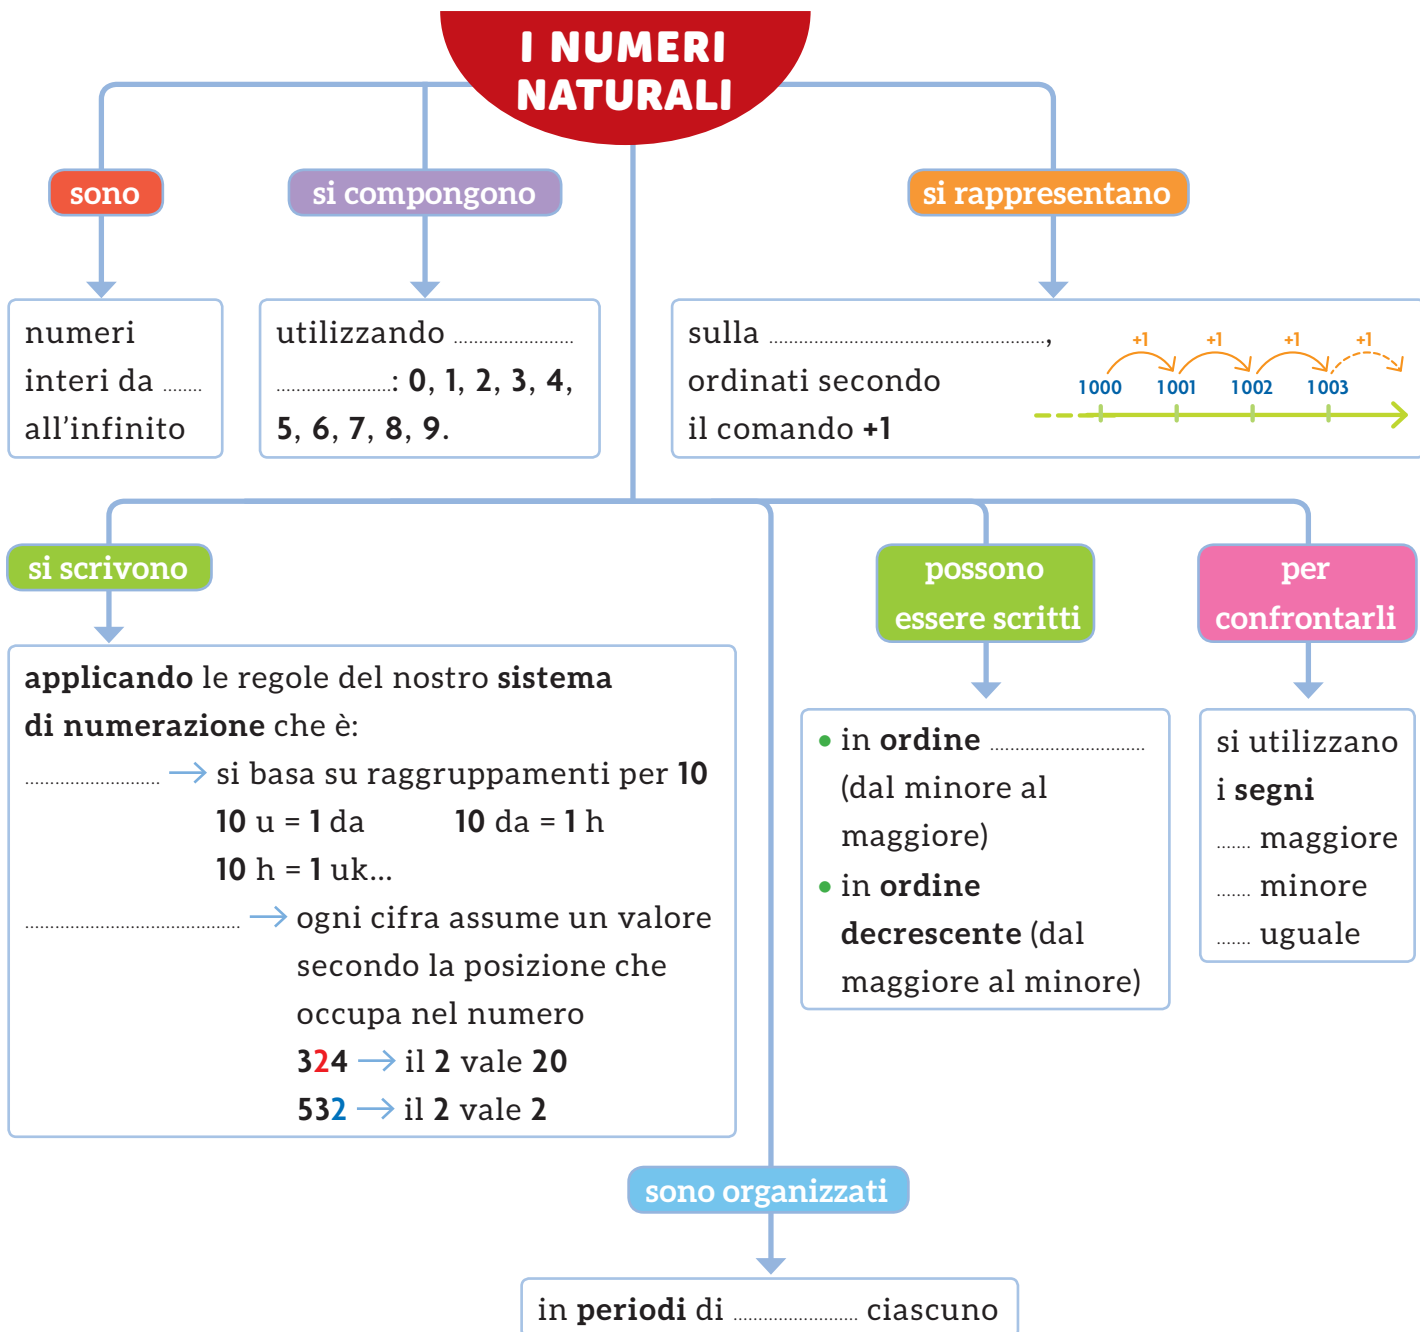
I NUMERI NATURALI

sono

numeri interi da ........ all'infinito

si compongono

utilizzando ......................... ........................: 0, 1, 2, 3, 4, 5, 6, 7, 8, 9.

si rappresentano

sulla ..................................................., ordinati secondo il comando +1

+1 +1 +1 +1
1000 1001 1002 1003

si scrivono

applicando le regole del nostro sistema di numerazione che è:

........................... → si basa su raggruppamenti per 10
10 u = 1 da    10 da = 1 h
10 h = 1 uk...

....................................... → ogni cifra assume un valore secondo la posizione che occupa nel numero
324 → il 2 vale 20
532 → il 2 vale 2

possono essere scritti

• in ordine ............................ (dal minore al maggiore)
• in ordine decrescente (dal maggiore al minore)

per confrontarli

si utilizzano i segni
....... maggiore
....... minore
....... uguale

sono organizzati

in periodi di ...................... ciascuno